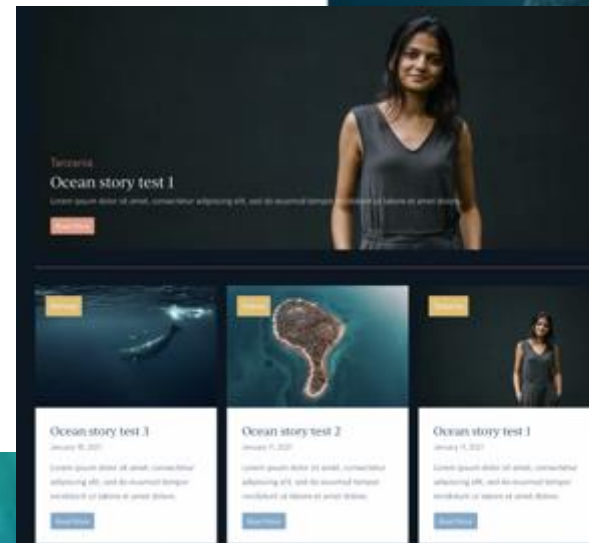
Tanzania

Ocean story test 1

Lorem ipsum dolor sit amet, consectetur adipiscing elit, sed do eiusmod tempor incididunt ut labore et dolore magna.

Read More

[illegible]

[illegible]

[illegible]

Ocean story test 3

January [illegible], 2021

Lorem ipsum dolor sit amet, consectetur adipiscing elit, sed do eiusmod tempor incididunt ut labore et amet dolore.

Read More

Ocean story test 2

January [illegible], 2021

Lorem ipsum dolor sit amet, consectetur adipiscing elit, sed do eiusmod tempor incididunt ut labore et amet dolore.

Read More

Ocean story test 1

January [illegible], 2021

Lorem ipsum dolor sit amet, consectetur adipiscing elit, sed do eiusmod tempor incididunt ut labore et amet dolore.

Read More